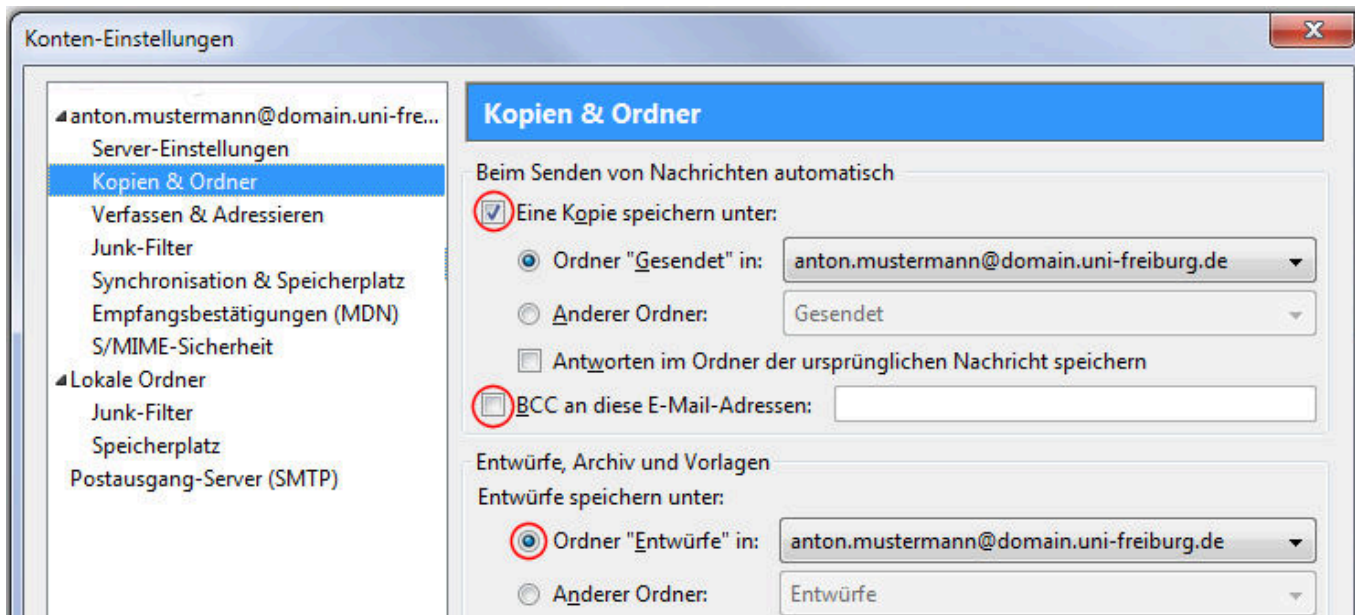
Konten-Einstellungen

X

anton.mustermann@domain.uni-fre...
Server-Einstellungen
Kopien & Ordner
Verfassen & Adressieren
Junk-Filter
Synchronisation & Speicherplatz
Empfangsbestätigungen (MDN)
S/MIME-Sicherheit
Lokale Ordner
Junk-Filter
Speicherplatz
Postausgang-Server (SMTP)

Kopien & Ordner

Beim Senden von Nachrichten automatisch
Eine Kopie speichern unter:
Ordner "Gesendet" in: anton.mustermann@domain.uni-freiburg.de
Anderer Ordner: Gesendet
Antworten im Ordner der ursprünglichen Nachricht speichern
BCC an diese E-Mail-Adressen:

Entwürfe, Archiv und Vorlagen
Entwürfe speichern unter:
Ordner "Entwürfe" in: anton.mustermann@domain.uni-freiburg.de
Anderer Ordner: Entwürfe